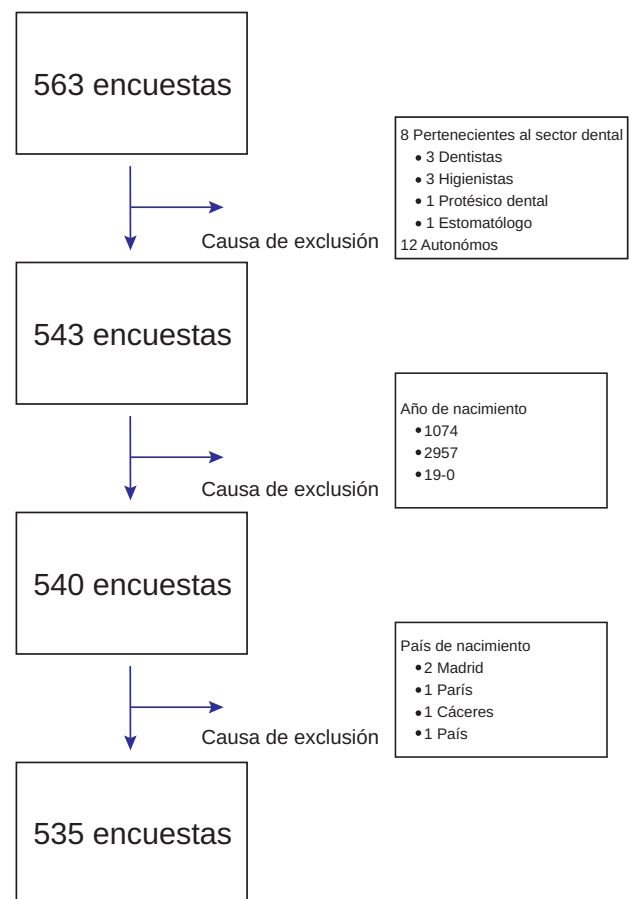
563 encuestas

Causa de exclusión

8 Pertenecientes al sector dental
- 3 Dentistas
- 3 Higienistas
- 1 Protésico dental
- 1 Estomatólogo
12 Autonómos

543 encuestas

Causa de exclusión

Año de nacimiento
- 1074
- 2957
- 19-0

540 encuestas

Causa de exclusión

País de nacimiento
- 2 Madrid
- 1 París
- 1 Cáceres
- 1 País

535 encuestas